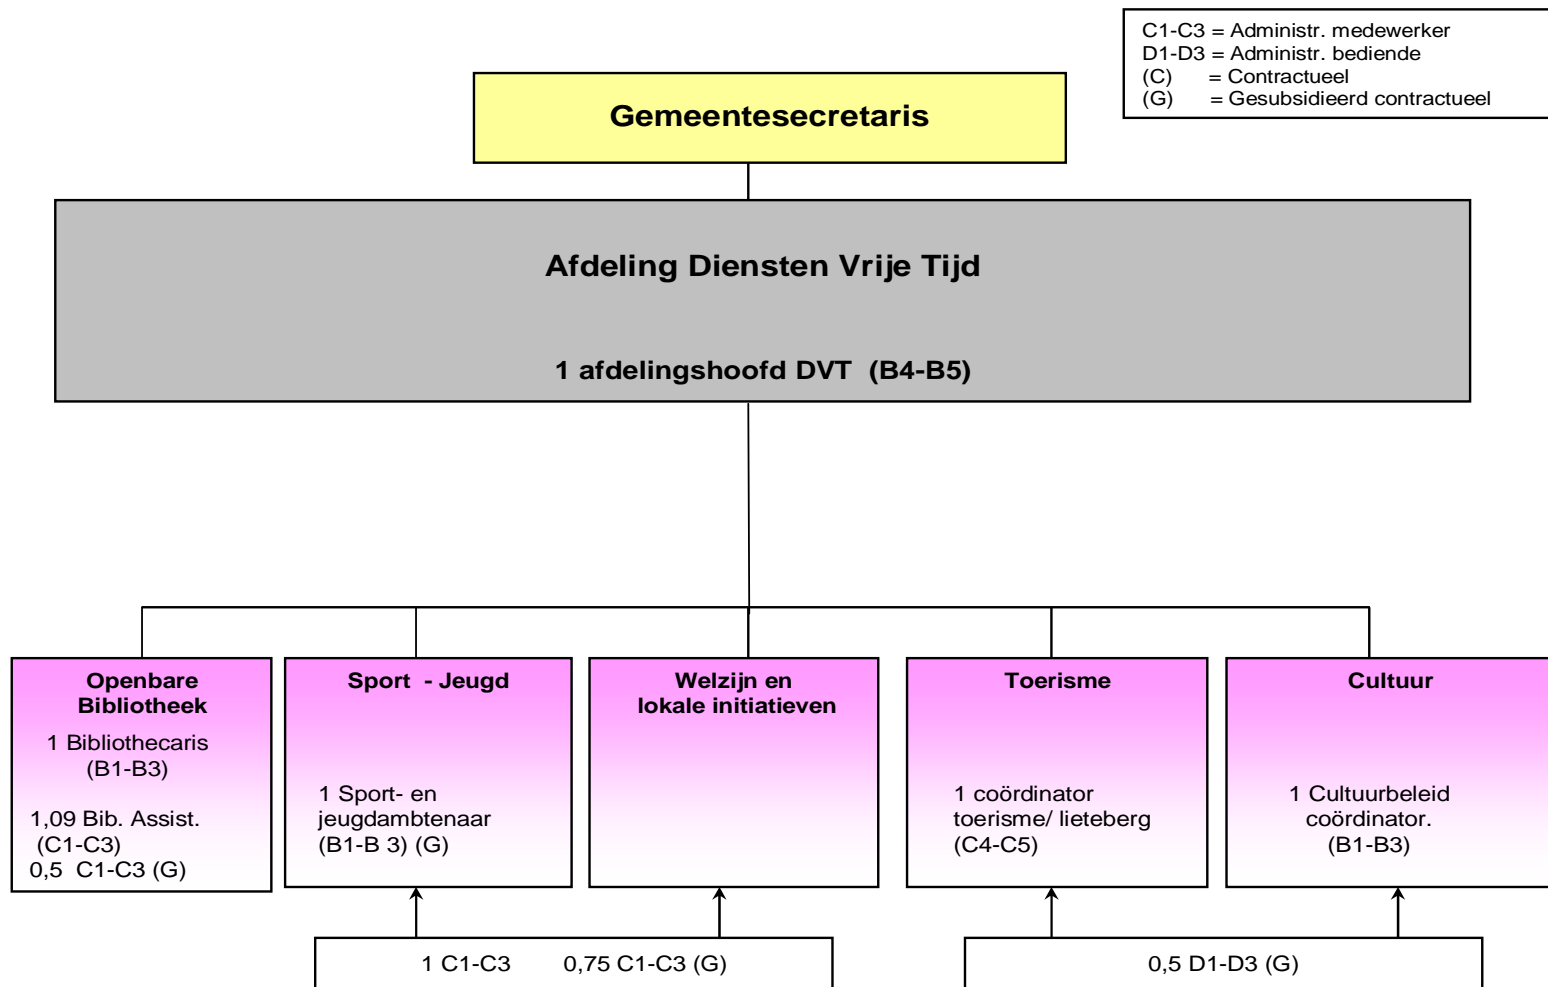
C1-C3 = Administr. medewerker
D1-D3 = Administr. bediende
(C) = Contractueel
(G) = Gesubsidieerd contractueel

Gemeentesecretaris

Afdeling Diensten Vrije Tijd

1 afdelingshoofd DVT (B4-B5)

Openbare Bibliotheek
1 Bibliothecaris (B1-B3)
1,09 Bib. Assist. (C1-C3)
0,5 C1-C3 (G)

Sport - Jeugd
1 Sport- en jeugdambtenaar (B1-B 3) (G)

Welzijn en lokale initiatieven

Toerisme
1 coördinator toerisme/ lieteberg (C4-C5)

Cultuur
1 Cultuurbeleid coördinator. (B1-B3)

1 C1-C3 0,75 C1-C3 (G)

0,5 D1-D3 (G)